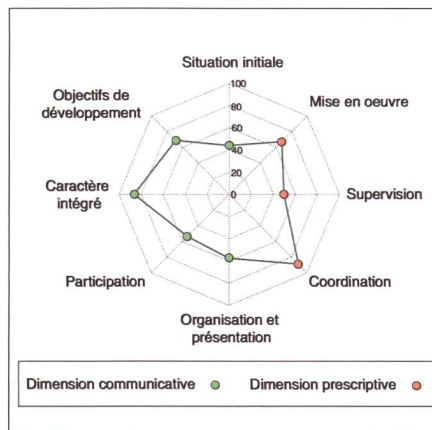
Situation initiale

100
80
60
40
20
0

Mise en oeuvre

Supervision

Coordination

Organisation et présentation

Participation

Caractère intégré

Objectifs de développement

Dimension communicative

Dimension prescriptive